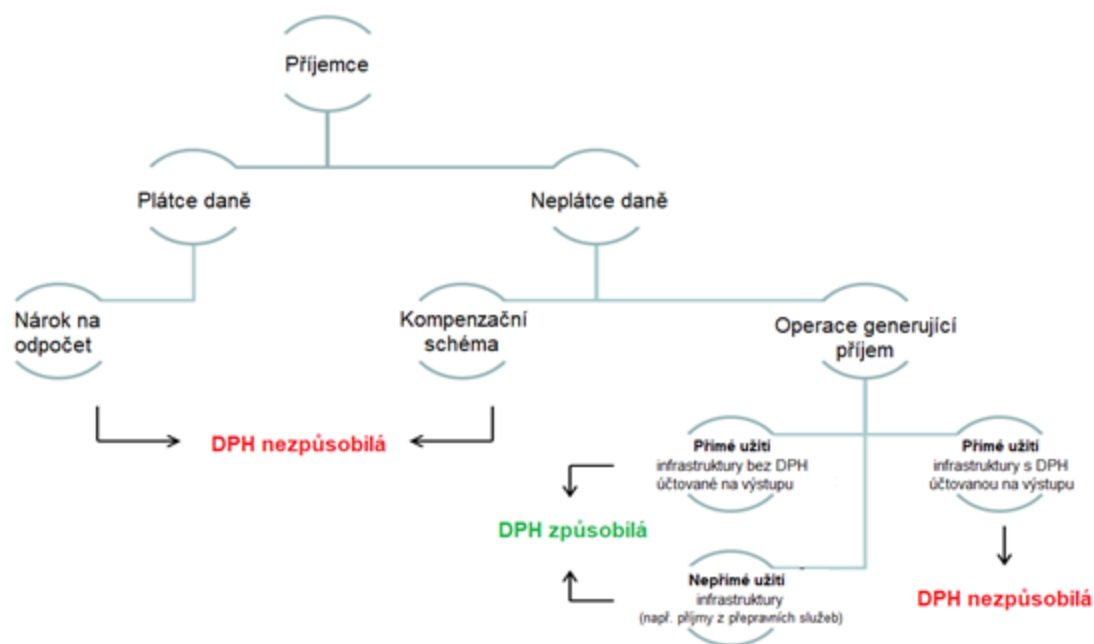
Příjemce

Plátce daně

Neplátce daně

Nárok na odpočet

Kompenzační schéma

Operace generující příjem

DPH nezpůsobilá

Přímé užití infrastruktury bez DPH účtované na výstupu

Přímé užití infrastruktury s DPH účtovanou na výstupu

DPH způsobilá

Nepřímé užití infrastruktury (např. příjmy z přepravních služeb)

DPH nezpůsobilá